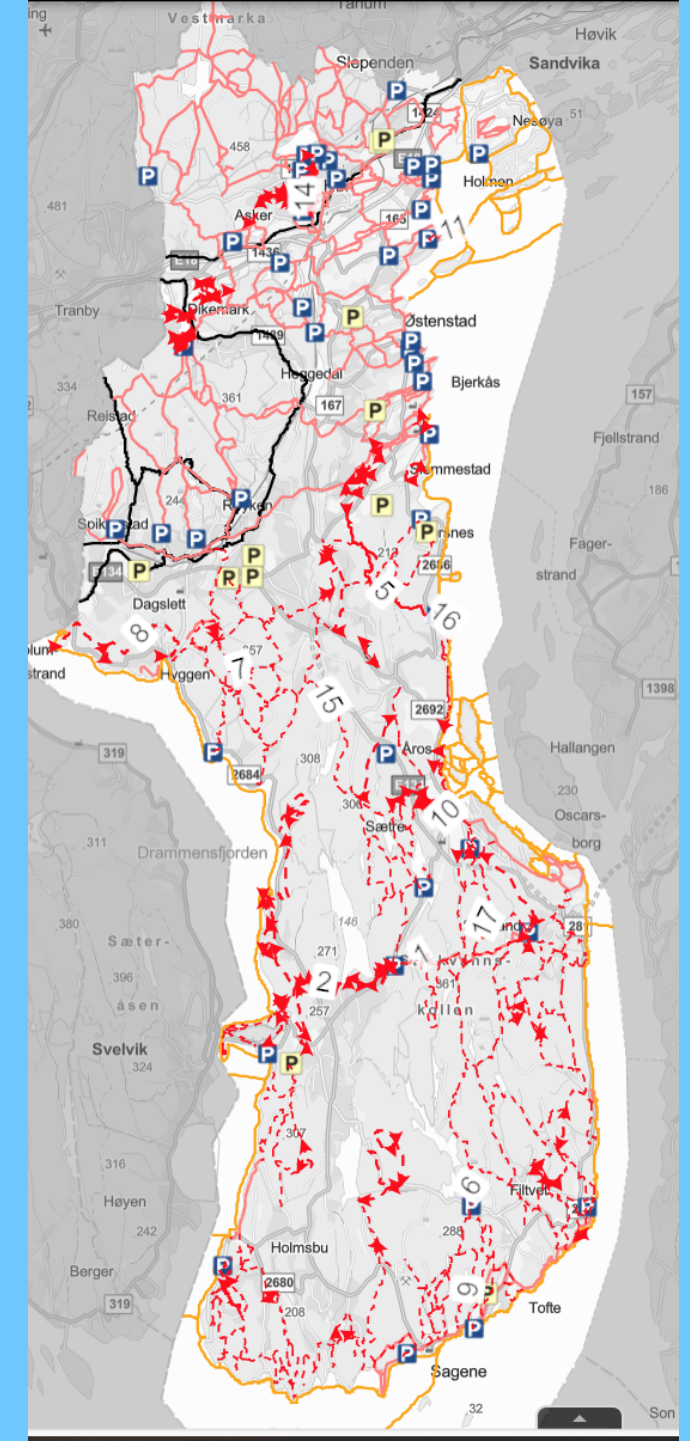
Vestmarka
Tanum
Slependen
Høvik
Sandvika
Nesøya
458
Holmen
481
Asker
14
165
11
1436
E18
Tranby
Dikemark
1439
Østenstad
334
Heggedal
Bjerkås
167
157
361
Reistad
Fjellstrand
Slemmestad
186
Røyken
244
Spikkestad
Fager-
strand
213
E134
2686
Dagslett
5
16
8
257
7
1398
strand
Hyggen
15
2692
319
Hallangen
Åros
2684
308
306
230
E134
Oscars-
borg
10
Sætre
311
Drammensfjorden
17
380
146
Sæter-
271
1
396
2
361
åsen
257
Kollen
Svelvik
324
307
6
316
Filtvet
Høyen
242
288
Holmsbu
Berger
2680
9
319
208
Tofte
Sagene
32
Son